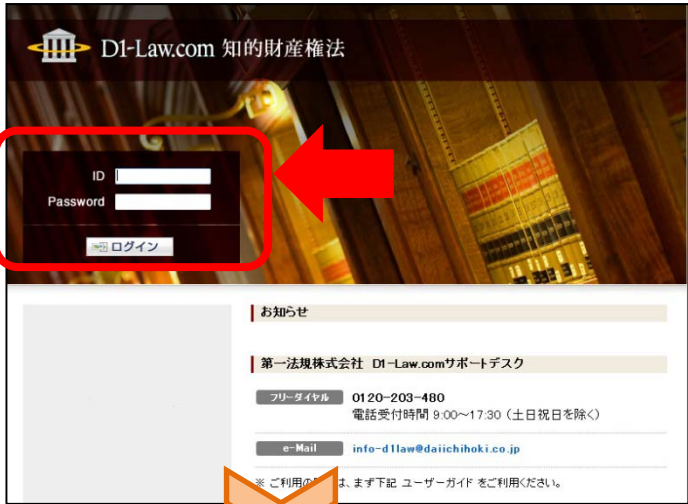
D1-Law.com 知的財産権法

ID

Password

ログイン

お知らせ

第一法規株式会社 D1-Law.comサポートデスク

フリーダイヤル 0120-203-480

電話受付時間 9:00～17:30（土日祝日を除く）

e-Mail info-d1law@daiichihoki.co.jp

※ ご利用の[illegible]は、まず下記 ユーザーガイド をご利用ください。